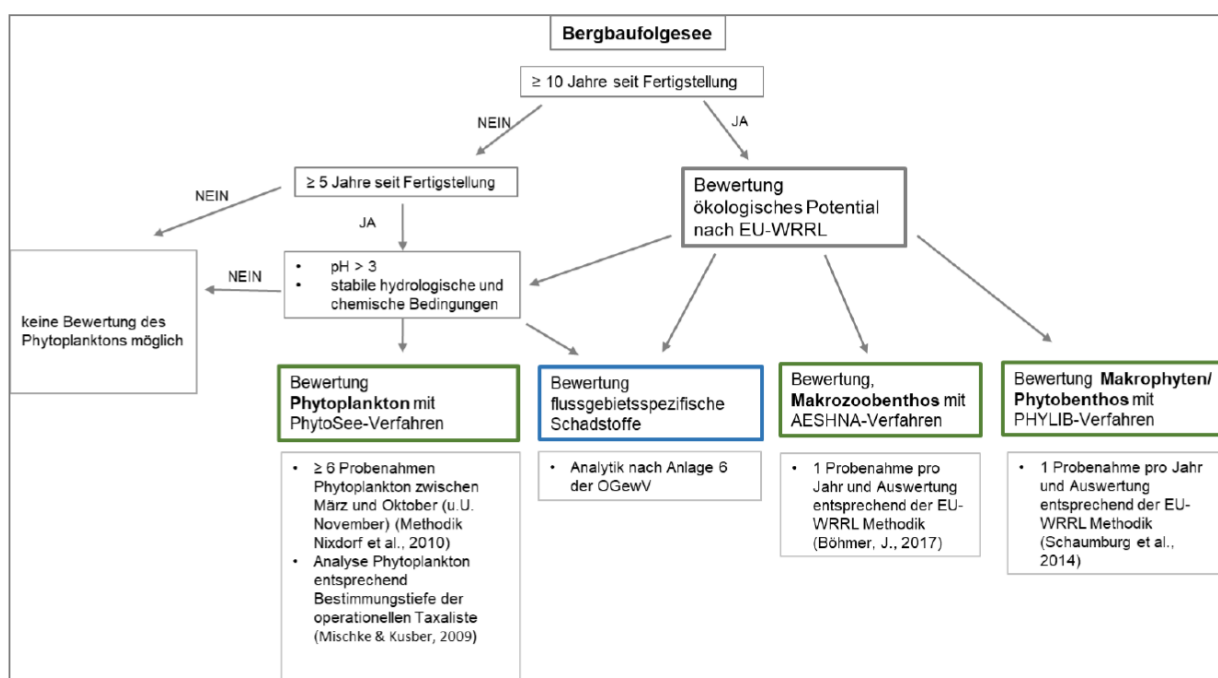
Bergbaufolgesee

≥ 10 Jahre seit Fertigstellung

NEIN

JA

≥ 5 Jahre seit Fertigstellung

NEIN

JA

Bewertung ökologisches Potential nach EU-WRRL

NEIN

- pH > 3
- stabile hydrologische und chemische Bedingungen

keine Bewertung des Phytoplanktons möglich

Bewertung **Phytoplankton** mit PhytoSee-Verfahren

- ≥ 6 Probenahmen Phytoplankton zwischen März und Oktober (u.U. November) (Methodik Nixdorf et al., 2010)
- Analyse Phytoplankton entsprechend Bestimmungstiefe der operationellen Taxaliste (Mischke & Kusber, 2009)

Bewertung flussgebietsspezifische Schadstoffe

- Analytik nach Anlage 6 der OGewV

Bewertung, **Makrozoobenthos** mit AESHNA-Verfahren

- 1 Probenahme pro Jahr und Auswertung entsprechend der EU-WRRL Methodik (Böhmer, J., 2017)

Bewertung **Makrophyten/ Phytobenthos** mit PHYLIB-Verfahren

- 1 Probenahme pro Jahr und Auswertung entsprechend der EU-WRRL Methodik (Schaumburg et al., 2014)